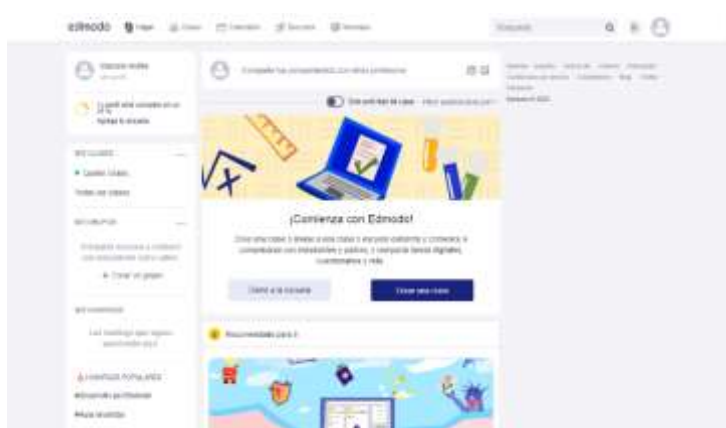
edmodo Hogar Clases Calendario Recursos Mensajes

Búsqueda

Usuario Andrés

Tu perfil está completo en un 25 %
Ayúdanos a completar

MIS CLASES
Unirse a una clase
Todas las clases

MIS GRUPOS
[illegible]
+ Crear un grupo

MIS HASHTAGS
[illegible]

HASHTAGS POPULARES
#Desarrollo profesional
#Para docentes

Comparte tus conocimientos con otros profesores

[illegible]

¡Comienza con Edmodo!

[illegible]

Unirse a la clase

Crear una clase

Recomendado para ti

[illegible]